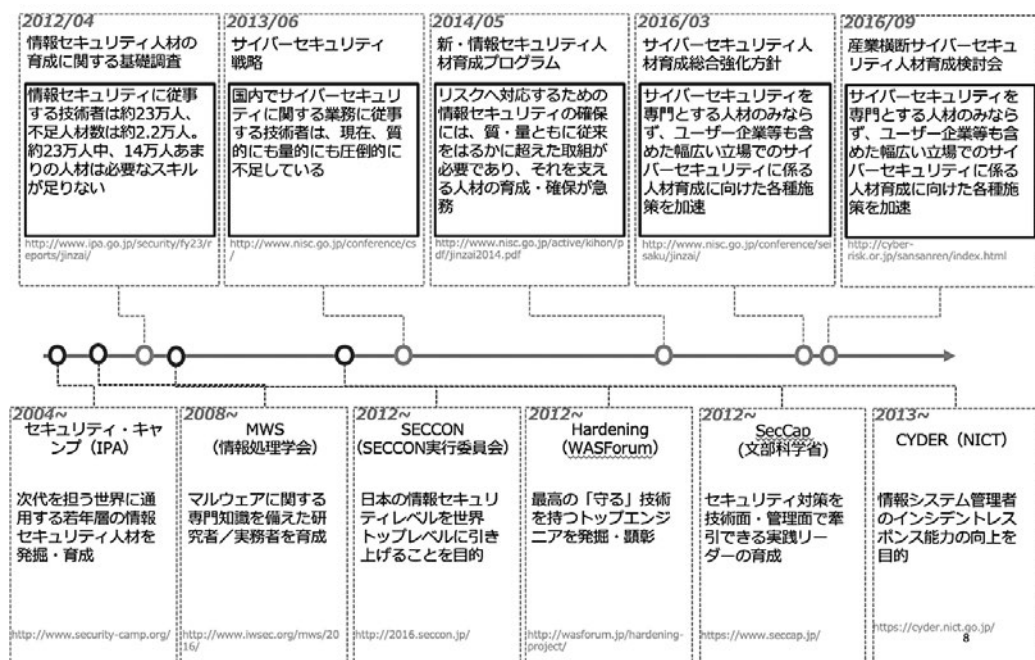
2012/04
情報セキュリティ人材の育成に関する基礎調査

情報セキュリティに従事する技術者は約23万人、不足人材数は約2.2万人。約23万人中、14万人あまりの人材は必要なスキルが足りない

http://www.ipa.go.jp/security/fy23/reports/jinzai/

2013/06
サイバーセキュリティ戦略

国内でサイバーセキュリティに関する業務に従事する技術者は、現在、質的にも量的にも圧倒的に不足している

http://www.nisc.go.jp/conference/cs/

2014/05
新・情報セキュリティ人材育成プログラム

リスクへ対応するための情報セキュリティの確保には、質・量ともに従来をはるかに超えた取組が必要であり、それを支える人材の育成・確保が急務

http://www.nisc.go.jp/active/kihon/pdf/jinzai2014.pdf

2016/03
サイバーセキュリティ人材育成総合強化方針

サイバーセキュリティを専門とする人材のみならず、ユーザー企業等も含めた幅広い立場でのサイバーセキュリティに係る人材育成に向けた各種施策を加速

http://www.nisc.go.jp/conference/seisaku/jinzai/

2016/09
産業横断サイバーセキュリティ人材育成検討会

サイバーセキュリティを専門とする人材のみならず、ユーザー企業等も含めた幅広い立場でのサイバーセキュリティに係る人材育成に向けた各種施策を加速

http://cyber-risk.or.jp/sansanren/index.html

2004~
セキュリティ・キャンプ（IPA）

次代を担う世界に通用する若年層の情報セキュリティ人材を発掘・育成

http://www.security-camp.org/

2008~
MWS
（情報処理学会）

マルウェアに関する専門知識を備えた研究者／実務者を育成

http://www.iwsec.org/mws/2016/

2012~
SECCON
（SECCON実行委員会）

日本の情報セキュリティレベルを世界トップレベルに引き上げることを目的

http://2016.seccon.jp/

2012~
Hardening
（WASForum）

最高の「守る」技術を持つトップエンジニアを発掘・顕彰

http://wasforum.jp/hardening-project/

2012~
SecCap
（文部科学省）

セキュリティ対策を技術面・管理面で牽引できる実践リーダーの育成

https://www.seccap.jp/

2013~
CYDER（NICT）

情報システム管理者のインシデントレスポンス能力の向上を目的

https://cyder.nict.go.jp/

8